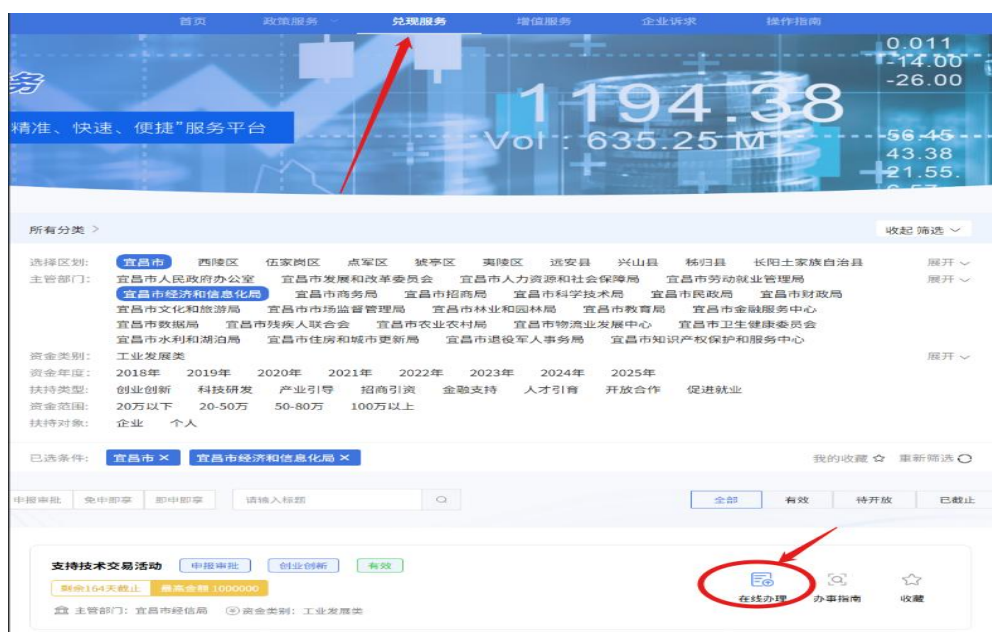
首页 政策服务 兑现服务 增值服务 企业诉求 操作指南

务

精准、快速、便捷"服务平台

1194.38
Vol 635.25 M

0.011
-14.00
-26.00
56.45
43.38
21.55

所有分类 >

收起 筛选

选择区划: 宜昌市 西陵区 伍家岗区 点军区 猇亭区 夷陵区 远安县 兴山县 秭归县 长阳土家族自治县 展开

主管部门: 宜昌市人民政府办公室 宜昌市发展和改革委员会 宜昌市人力资源和社会保障局 宜昌市劳动就业管理局 展开
宜昌市经济和信息化局 宜昌市商务局 宜昌市招商局 宜昌市科学技术局 宜昌市民政局 宜昌市财政局
宜昌市文化和旅游局 宜昌市市场监督管理局 宜昌市林业和园林局 宜昌市教育局 宜昌市金融服务中心
宜昌市数据局 宜昌市残疾人联合会 宜昌市农业农村局 宜昌市物流业发展中心 宜昌市卫生健康委员会
宜昌市水利和湖泊局 宜昌市住房和城市更新局 宜昌市退役军人事务局 宜昌市知识产权保护和服务中心

资金类别: 工业发展类 展开

资金年度: 2018年 2019年 2020年 2021年 2022年 2023年 2024年 2025年

扶持类型: 创业创新 科技研发 产业引导 招商引资 金融支持 人才引育 开放合作 促进就业

资金范围: 20万以下 20-50万 50-80万 100万以上

扶持对象: 企业 个人

已选条件: 宜昌市 × 宜昌市经济和信息化局 ×

我的收藏 重新筛选

申报审批 免申即享 即申即享 请输入标题

全部 有效 待开放 已截止

支持技术交易活动 申报审批 创业创新 有效

剩余164天截止 最高金额 1000000

主管部门: 宜昌市经信局 资金类别: 工业发展类

在线办理 办事指南 收藏